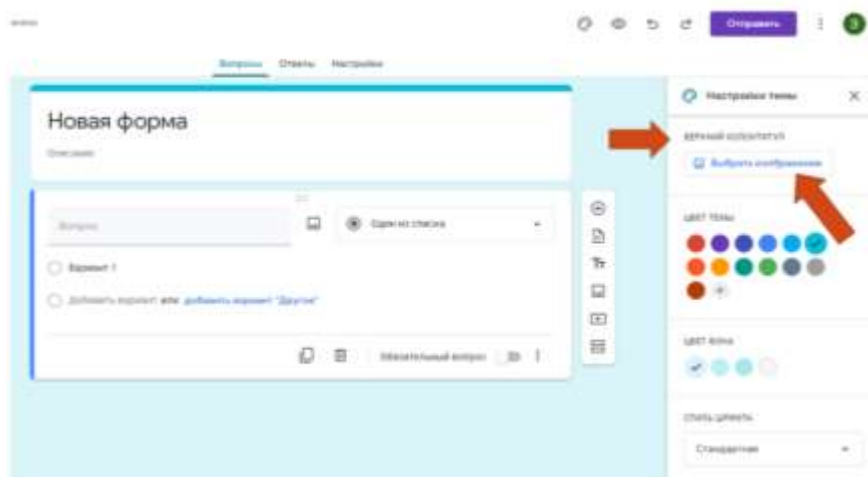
Отправить

Вопросы Ответы Настройки

Новая форма

Описание

Вопрос

Один из списка

Вариант 1

Добавить вариант или добавить вариант "Другое"

Обязательный вопрос

Настройки темы

ВЕРХНИЙ КОЛОНТИТУЛ

Выбрать изображение

ЦВЕТ ТЕМЫ

ЦВЕТ ФОНА

СТИЛЬ ШРИФТА

Стандартная